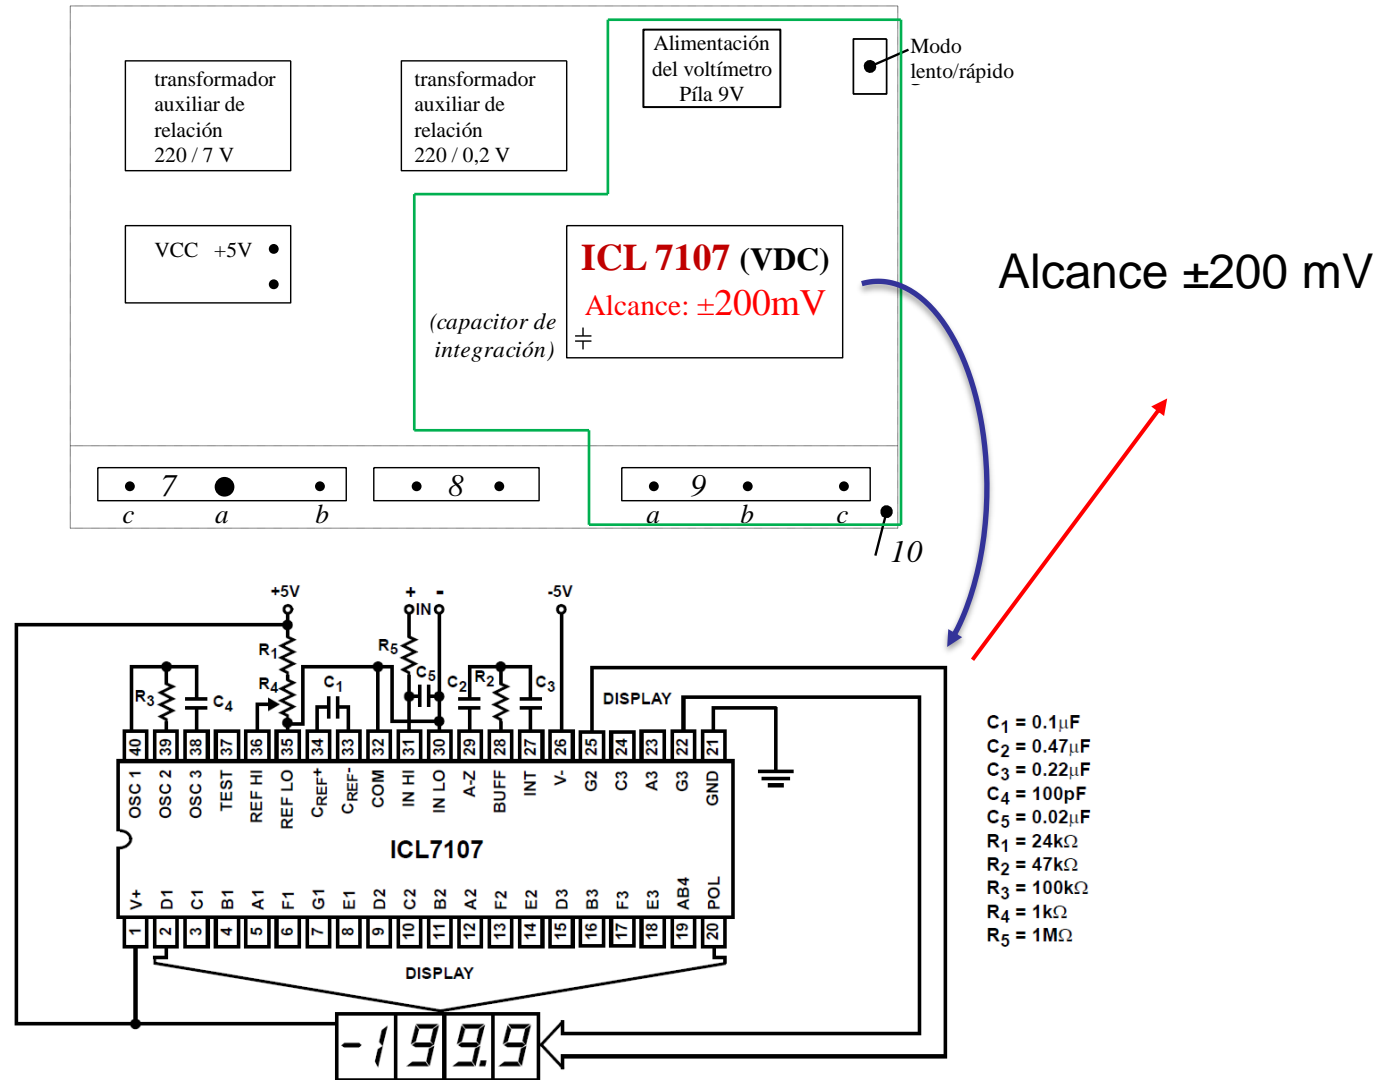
transformador auxiliar de relación 220 / 7 V

transformador auxiliar de relación 220 / 0,2 V

Alimentación del voltímetro Píla 9V

Modo lento/rápido

VCC +5V

ICL 7107 (VDC)
Alcance: ±200mV

(capacitor de integración)

Alcance ±200 mV

7
c a b

8

9
a b c

10

+5V
+ -
IN
-5V

$R_1$ $R_4$ $R_3$ $C_4$ $C_1$ $R_5$ $C_5$ $C_2$ $R_2$ $C_3$

DISPLAY

| 40 | 39 | 38 | 37 | 36 | 35 | 34 | 33 | 32 | 31 | 30 | 29 | 28 | 27 | 26 | 25 | 24 | 23 | 22 | 21 |
|---|---|---|---|---|---|---|---|---|---|---|---|---|---|---|---|---|---|---|---|
| OSC 1 | OSC 2 | OSC 3 | TEST | REF HI | REF LO | $C_{REF}^+$ | $C_{REF}^-$ | COM | IN HI | IN LO | A-Z | BUFF | INT | V- | G2 | C3 | A3 | G3 | GND |

ICL7107

| V+ | D1 | C1 | B1 | A1 | F1 | G1 | E1 | D2 | C2 | B2 | A2 | F2 | E2 | D3 | B3 | F3 | E3 | AB4 | POL |
|---|---|---|---|---|---|---|---|---|---|---|---|---|---|---|---|---|---|---|---|
| 1 | 2 | 3 | 4 | 5 | 6 | 7 | 8 | 9 | 10 | 11 | 12 | 13 | 14 | 15 | 16 | 17 | 18 | 19 | 20 |

DISPLAY

-199.9

$C_1 = 0.1\mu F$
$C_2 = 0.47\mu F$
$C_3 = 0.22\mu F$
$C_4 = 100pF$
$C_5 = 0.02\mu F$
$R_1 = 24k\Omega$
$R_2 = 47k\Omega$
$R_3 = 100k\Omega$
$R_4 = 1k\Omega$
$R_5 = 1M\Omega$